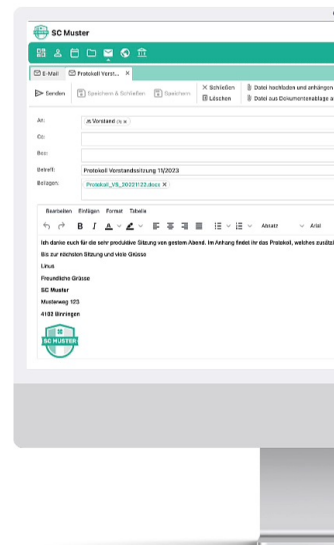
SC Muster

E-Mail | Protokoll Vorst... ×

Senden | Speichern & Schließen | Speichern | × Schließen | Löschen | Datei hochladen und anhängen | Datei aus Dokumentenablage a

An: Vorstand (4) ×

Cc:

Bcc:

Betreff: Protokoll Vorstandssitzung 11/2023

Beilagen: Protokoll_VS_20231122.docx ×

Bearbeiten Einfügen Format Tabelle

B I A Absatz Arial

Ich danke euch für die sehr produktive Sitzung von gestern Abend. Im Anhang findet ihr das Protokoll, welches zusätz

Bis zur nächsten Sitzung und viele Grüsse

Linus

Freundliche Grüsse

SC Muster

Musterweg 123

4102 Binningen

SC MUSTER